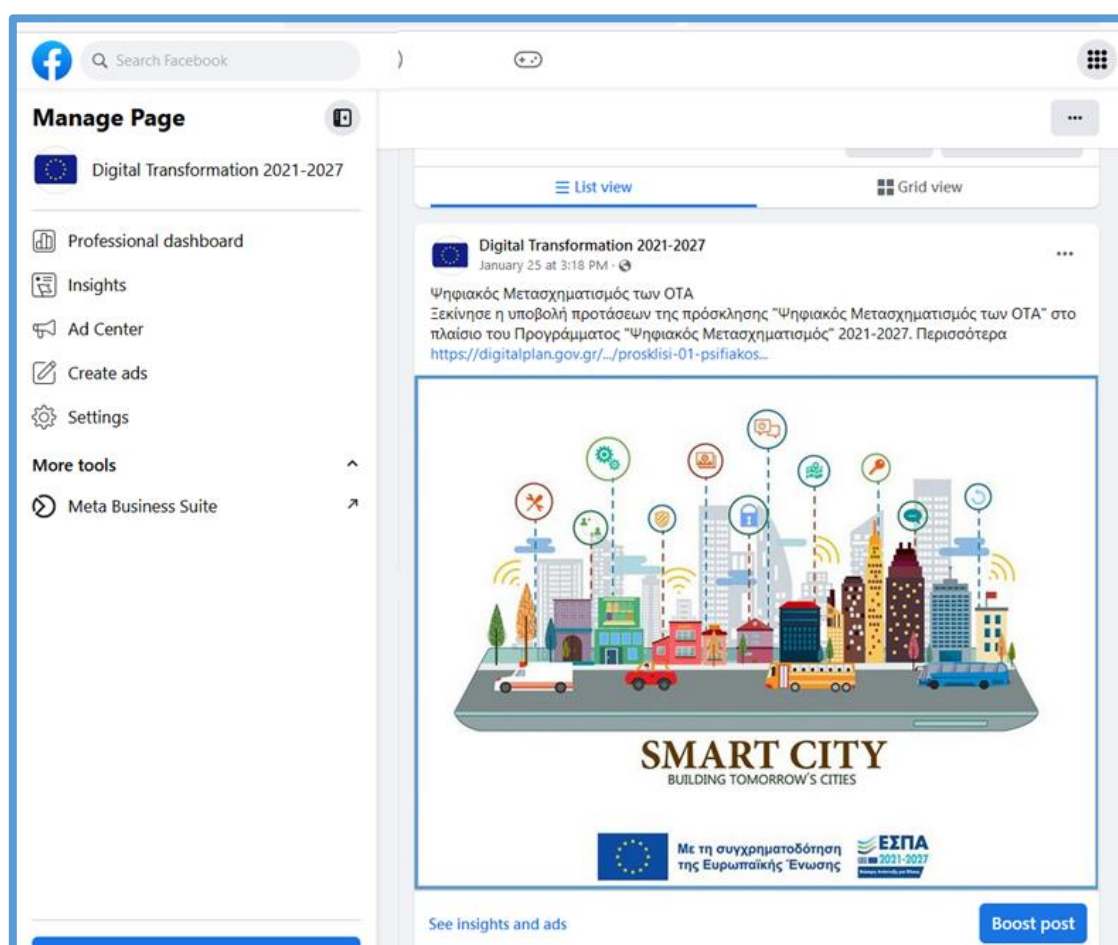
Search Facebook

Manage Page

Digital Transformation 2021-2027

Professional dashboard

Insights

Ad Center

Create ads

Settings

More tools

Meta Business Suite

List view

Grid view

Digital Transformation 2021-2027
January 25 at 3:18 PM ·

Ψηφιακός Μετασχηματισμός των ΟΤΑ
Ξεκίνησε η υποβολή προτάσεων της πρόσκλησης "Ψηφιακός Μετασχηματισμός των ΟΤΑ" στο πλαίσιο του Προγράμματος "Ψηφιακός Μετασχηματισμός" 2021-2027. Περισσότερα https://digitalplan.gov.gr/.../prosklisi-01-psifiakos...

SMART CITY
BUILDING TOMORROW'S CITIES

Με τη συγχρηματοδότηση της Ευρωπαϊκής Ένωσης

ΕΣΠΑ 2021-2027

See insights and ads

Boost post